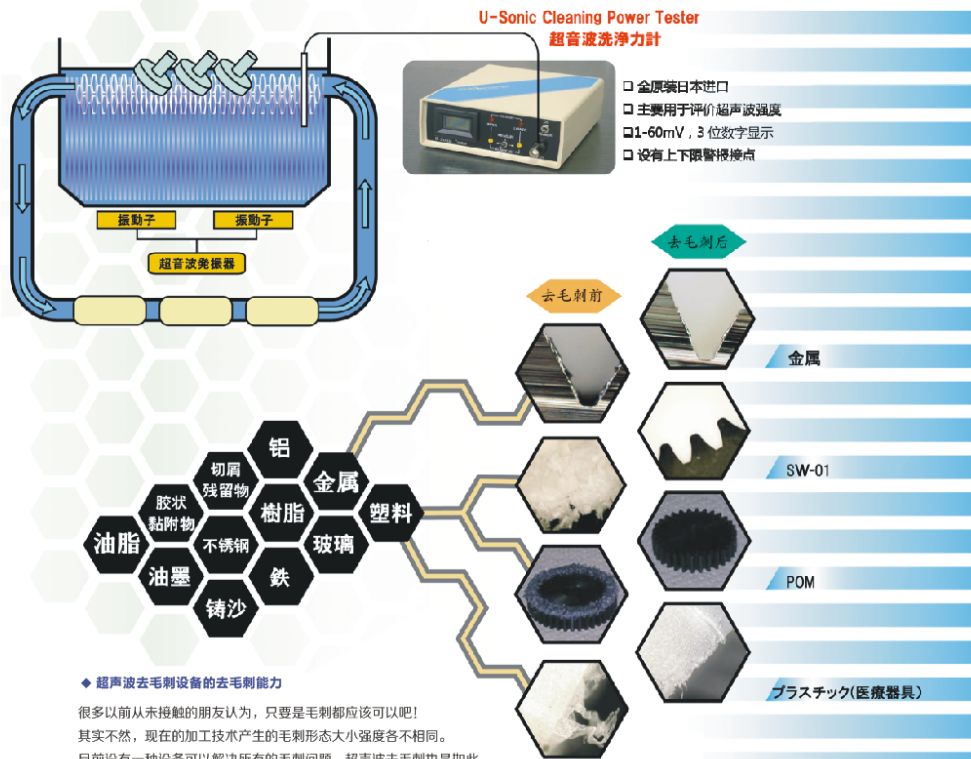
U-Sonic Cleaning Power Tester
超音波洗浄力計

❑ 全原装日本进口
❑ 主要用于评价超声波强度
❑1-60mV，3 位数字显示
❑ 设有上下限警报接点

振動子
振動子
超音波発振器

去毛刺后
去毛刺前

金属
SW-01
POM
プラスチック(医療器具)

铝
切屑残留物
胶状黏附物
金属
樹脂
塑料
油脂
不锈钢
玻璃
油墨
鉄
铸沙

◆ 超声波去毛刺设备的去毛刺能力

很多以前从未接触的朋友认为，只要是毛刺都应该可以吧！
其实不然，现在的加工技术产生的毛刺形态大小强度各不相同。
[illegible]